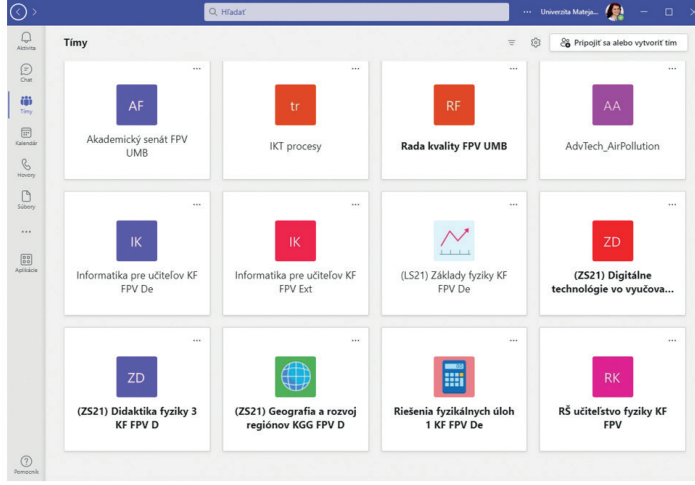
Hľadať

··· Univerzita Mateja...

Aktivita

Chat

Tímy

Kalendár

Hovory

Súbory

···

Aplikácie

Pomocník

Tímy

Pripojiť sa alebo vytvoriť tím

···
AF
Akademický senát FPV UMB

···
tr
IKT procesy

···
RF
Rada kvality FPV UMB

···
AA
AdvTech_AirPollution

···
IK
Informatika pre učiteľov KF FPV De

···
IK
Informatika pre učiteľov KF FPV Ext

···
(LS21) Základy fyziky KF FPV De

···
ZD
(ZS21) Digitálne technológie vo vyučova...

···
ZD
(ZS21) Didaktika fyziky 3 KF FPV D

···
(ZS21) Geografia a rozvoj regiónov KGG FPV D

···
Riešenia fyzikálnych úloh 1 KF FPV De

···
RK
RŠ učiteľstvo fyziky KF FPV